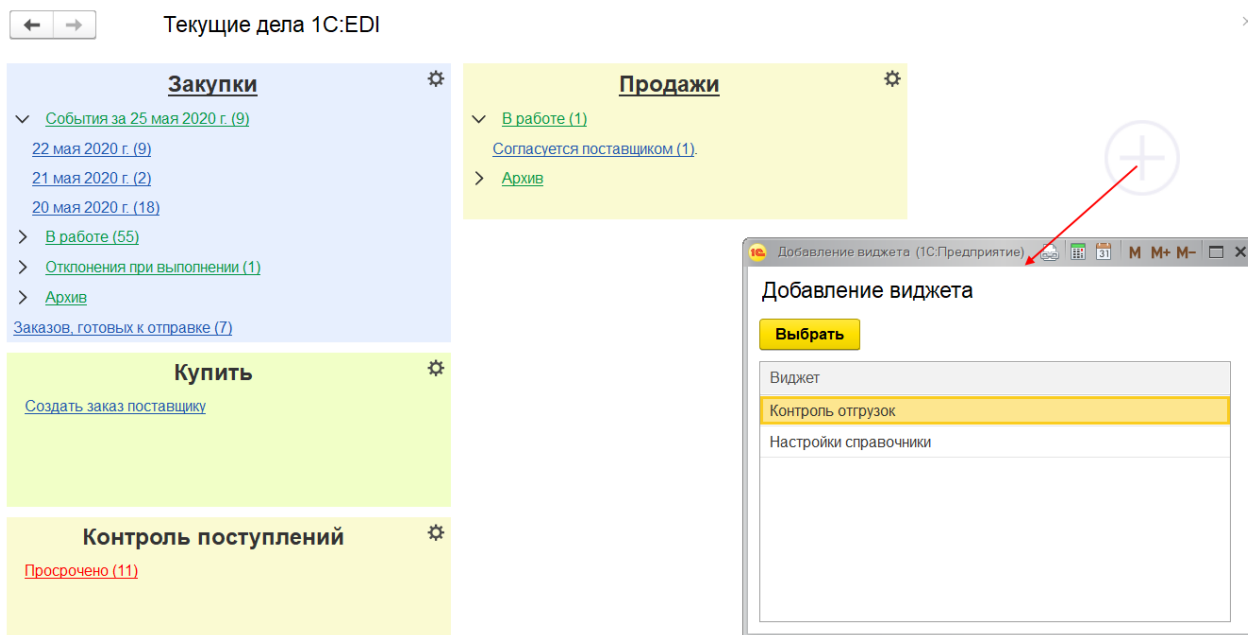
Текущие дела 1С:EDI

Закупки

События за 25 мая 2020 г. (9)

22 мая 2020 г. (9)

21 мая 2020 г. (2)

20 мая 2020 г. (18)

В работе (55)

Отклонения при выполнении (1)

Архив

Заказов, готовых к отправке (7)

Купить

Создать заказ поставщику

Контроль поступлений

Просрочено (11)

Продажи

В работе (1)

Согласуется поставщиком (1).

Архив

1С Добавление виджета (1С:Предприятие) M M+ M−

Добавление виджета

Выбрать

| Виджет |
|---|
| Контроль отгрузок |
| Настройки справочники |